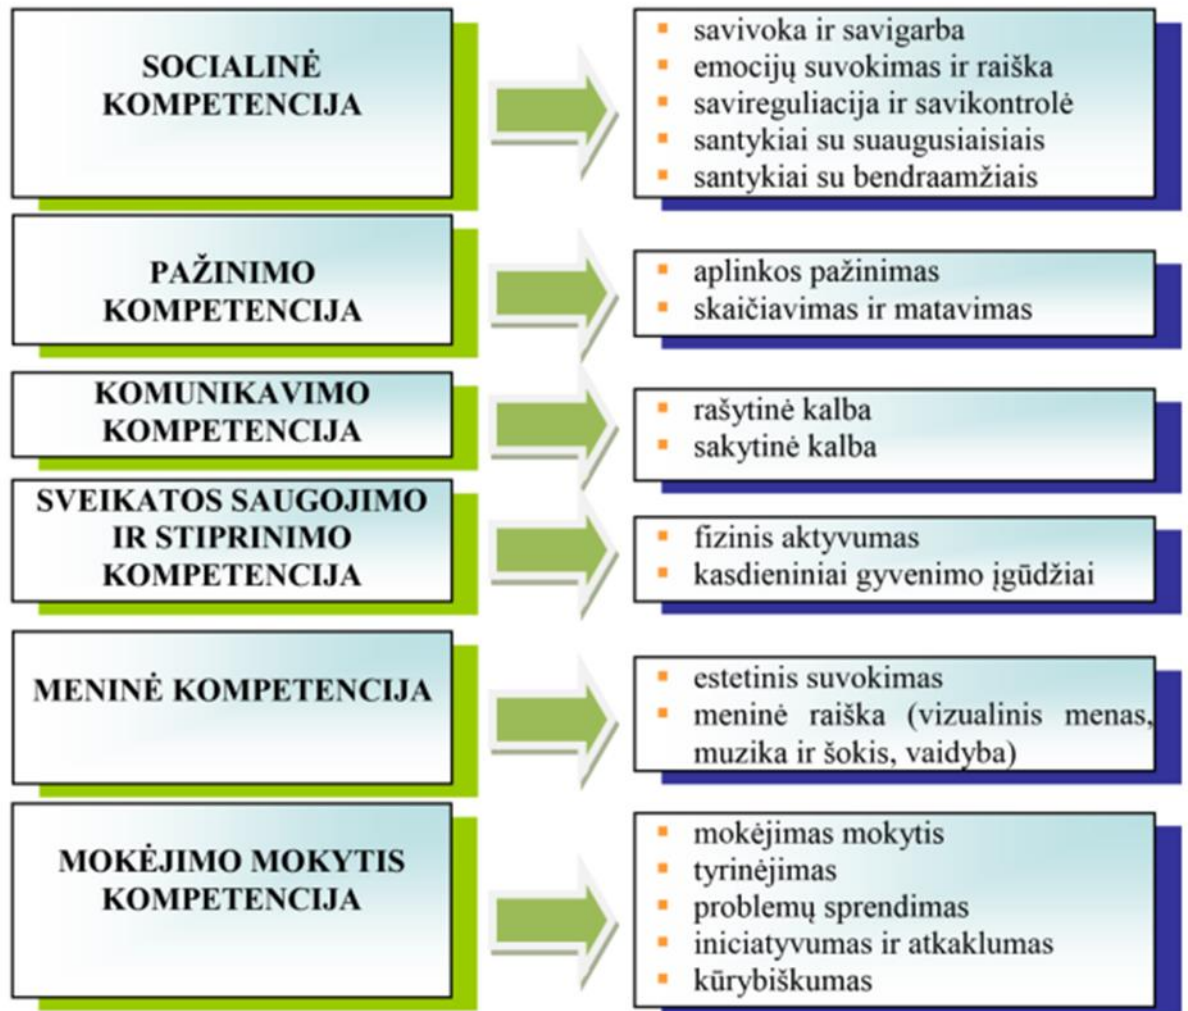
SOCIALINĖ KOMPETENCIJA

- savivoka ir savigarba
- emocijų suvokimas ir raiška
- savireguliacija ir savikontrolė
- santykiai su suaugusiaisiais
- santykiai su bendraamžiais

PAŽINIMO KOMPETENCIJA

- aplinkos pažinimas
- skaičiavimas ir matavimas

KOMUNIKAVIMO KOMPETENCIJA

- rašytinė kalba
- sakytinė kalba

SVEIKATOS SAUGOJIMO IR STIPRINIMO KOMPETENCIJA

- fizinis aktyvumas
- kasdieniniai gyvenimo įgūdžiai

MENINĖ KOMPETENCIJA

- estetinis suvokimas
- meninė raiška (vizualinis menas, muzika ir šokis, vaidyba)

MOKĖJIMO MOKYTIS KOMPETENCIJA

- mokėjimas mokytis
- tyrinėjimas
- problemų sprendimas
- iniciatyvumas ir atkaklumas
- kūrybiškumas